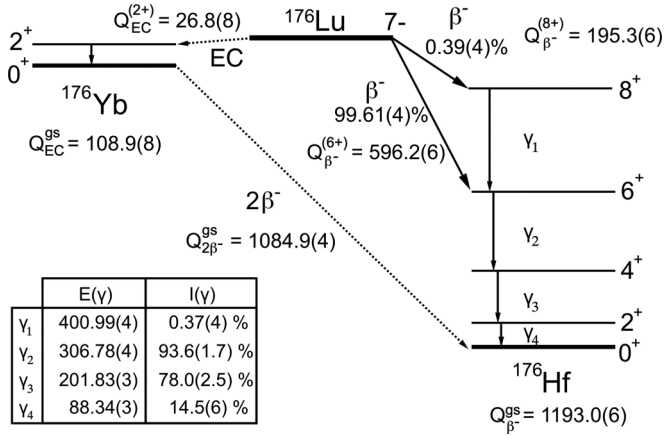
$Q_{EC}^{(2+)}$ = 26.8(8)

$^{176}$Lu 7-

$\beta^-$
0.39(4)%

$Q_{\beta^-}^{(8+)}$ = 195.3(6)

$2^+$

$0^+$

EC

$^{176}$Yb

$Q_{EC}^{gs}$ = 108.9(8)

$\beta^-$
99.61(4)%
$Q_{\beta^-}^{(6+)}$ = 596.2(6)

$8^+$

$\gamma_1$

$6^+$

$2\beta^-$
$Q_{2\beta^-}^{gs}$ = 1084.9(4)

$\gamma_2$

$4^+$

$\gamma_3$

$2^+$

$\gamma_4$

$0^+$

|  | E(γ) | I(γ) |
|---|---|---|
| $\gamma_1$ | 400.99(4) | 0.37(4) % |
| $\gamma_2$ | 306.78(4) | 93.6(1.7) % |
| $\gamma_3$ | 201.83(3) | 78.0(2.5) % |
| $\gamma_4$ | 88.34(3) | 14.5(6) % |

$^{176}$Hf

$Q_{\beta^-}^{gs}$ = 1193.0(6)